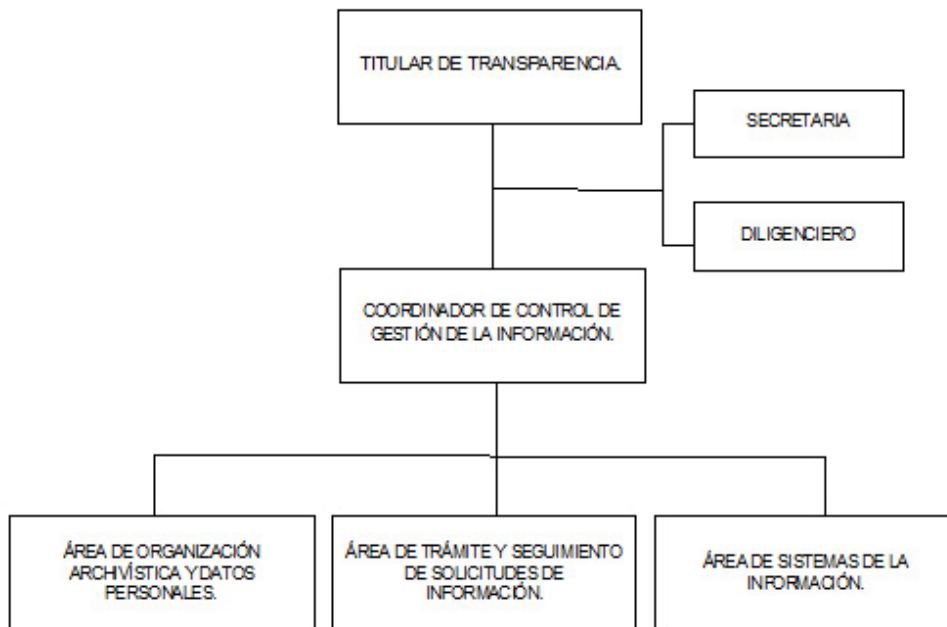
TITULAR DE TRANSPARENCIA.

SECRETARIA

DILIGENCIERO

COORDINADOR DE CONTROL DE GESTIÓN DE LA INFORMACIÓN.

ÁREA DE ORGANIZACIÓN ARCHIVÍSTICA Y DATOS PERSONALES.

ÁREA DE TRÁMITE Y SEGUIMIENTO DE SOLICITUDES DE INFORMACIÓN.

ÁREA DE SISTEMAS DE LA INFORMACIÓN.